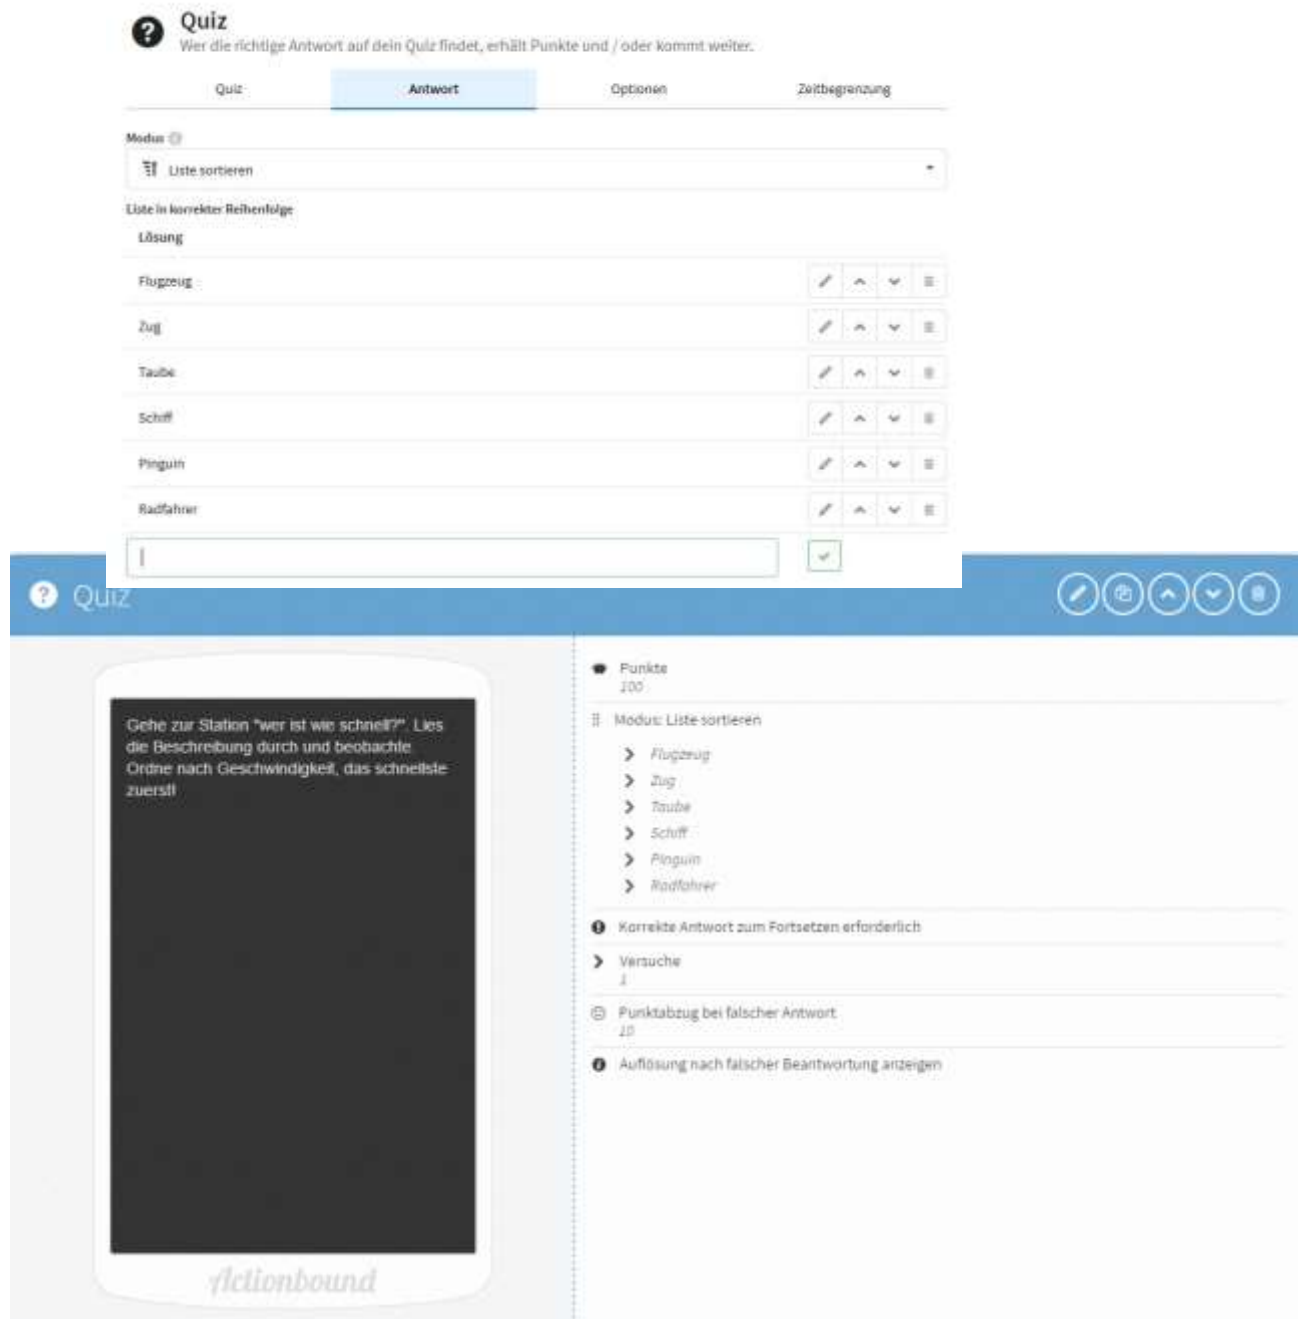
Quiz
Wer die richtige Antwort auf dein Quiz findet, erhält Punkte und / oder kommt weiter.

Quiz | Antwort | Optionen | Zeitbegrenzung

Modus
Liste sortieren

Liste in korrekter Reihenfolge
Lösung
Flugzeug
Zug
Taube
Schiff
Pinguin
Radfahrer

Quiz

Gehe zur Station "wer ist wie schnell?". Lies die Beschreibung durch und beobachte. Ordne nach Geschwindigkeit, das schnellste zuerst!

Actionbound

Punkte
100
Modus: Liste sortieren
Flugzeug
Zug
Taube
Schiff
Pinguin
Radfahrer
Korrekte Antwort zum Fortsetzen erforderlich
Versuche
1
Punktabzug bei falscher Antwort
10
Auflösung nach falscher Beantwortung anzeigen